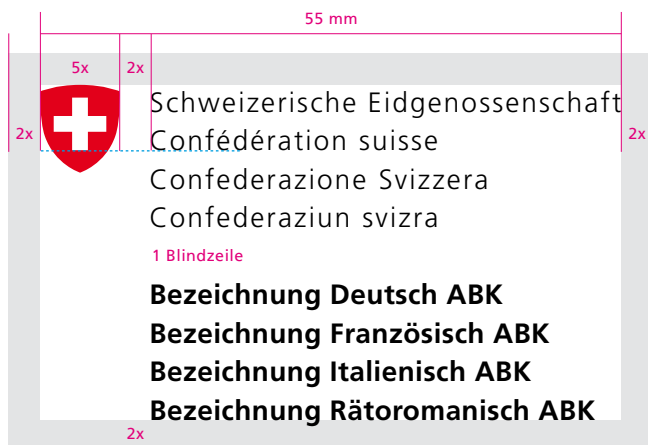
55 mm

5x

2x

2x

2x

Schweizerische Eidgenossenschaft
Confédération suisse
Confederazione Svizzera
Confederaziun svizra

1 Blindzeile

**Bezeichnung Deutsch ABK**
**Bezeichnung Französisch ABK**
**Bezeichnung Italienisch ABK**
**Bezeichnung Rätoromanisch ABK**

2x